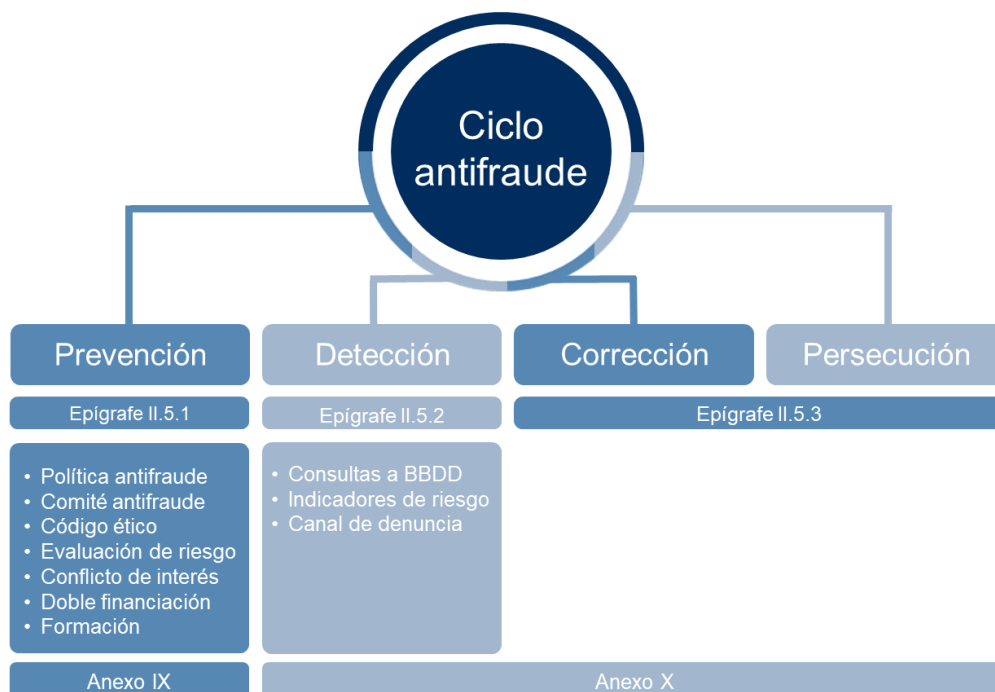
Ciclo antifraude

Prevención

Detección

Corrección

Persecución

Epígrafe II.5.1

Epígrafe II.5.2

Epígrafe II.5.3

• Política antifraude
• Comité antifraude
• Código ético
• Evaluación de riesgo
• Conflicto de interés
• Doble financiación
• Formación

• Consultas a BBDD
• Indicadores de riesgo
• Canal de denuncia

Anexo IX

Anexo X